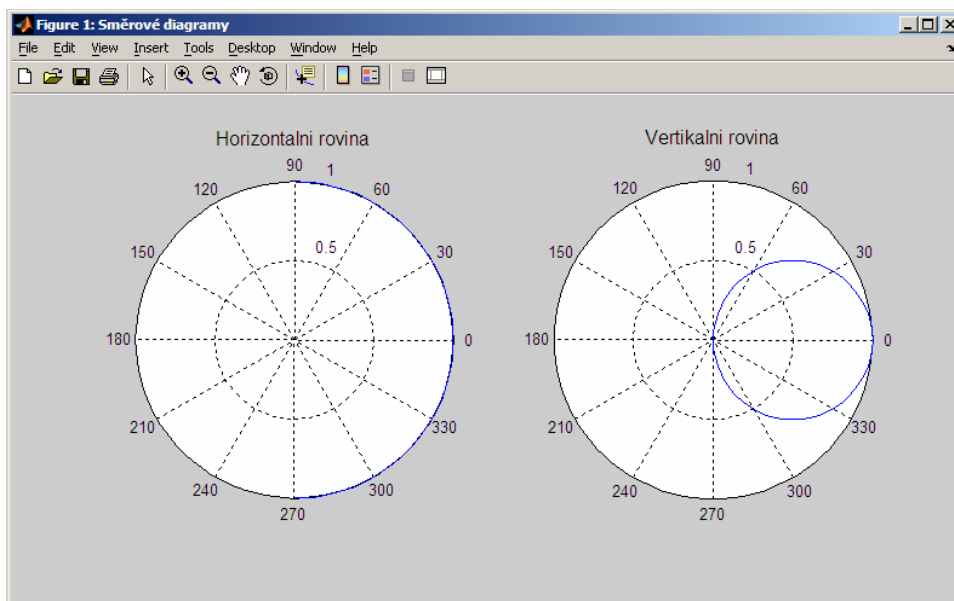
Figure 1: Směrové diagramy

File Edit View Insert Tools Desktop Window Help

Horizontalni rovina

90
1
60
120
0.5
30
150
180
0
210
330
240
300
270

Vertikalni rovina

90
1
60
120
0.5
30
150
180
0
210
330
240
300
270